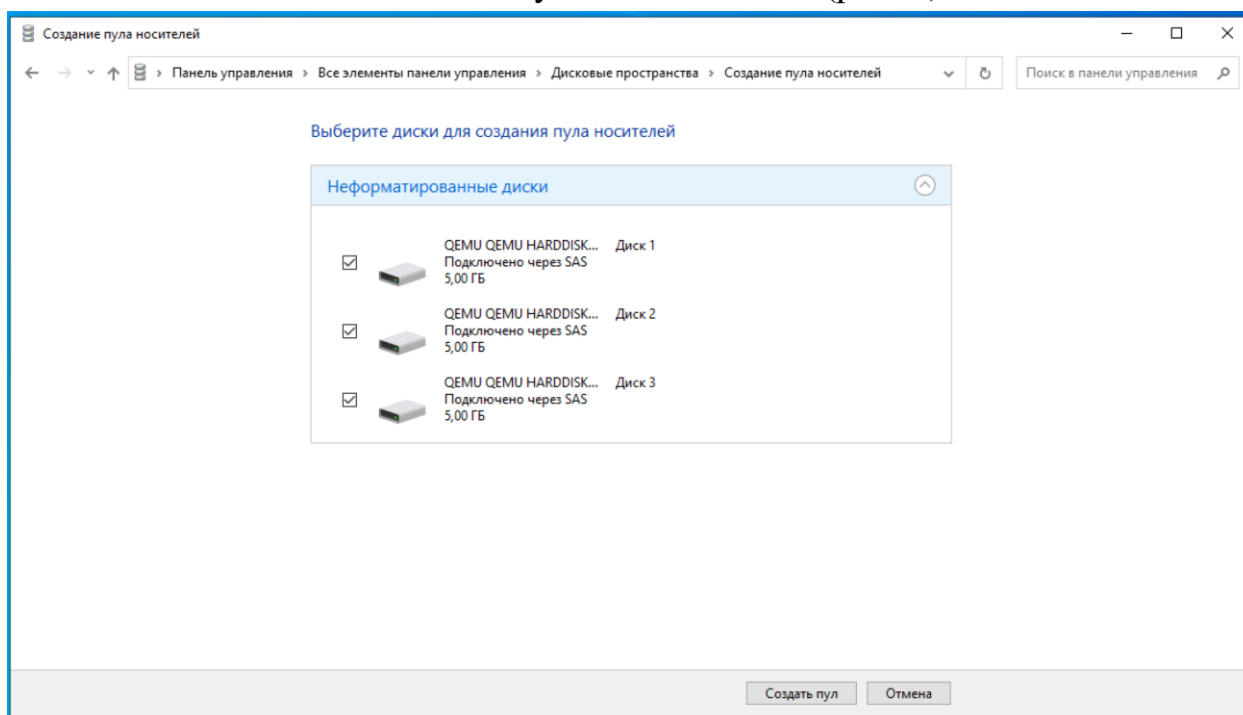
Создание пула носителей

Панель управления › Все элементы панели управления › Дисковые пространства › Создание пула носителей

Поиск в панели управления

Выберите диски для создания пула носителей

Неформатированные диски

QEMU QEMU HARDDISK... Диск 1
Подключено через SAS
5,00 ГБ

QEMU QEMU HARDDISK... Диск 2
Подключено через SAS
5,00 ГБ

QEMU QEMU HARDDISK... Диск 3
Подключено через SAS
5,00 ГБ

Создать пул Отмена